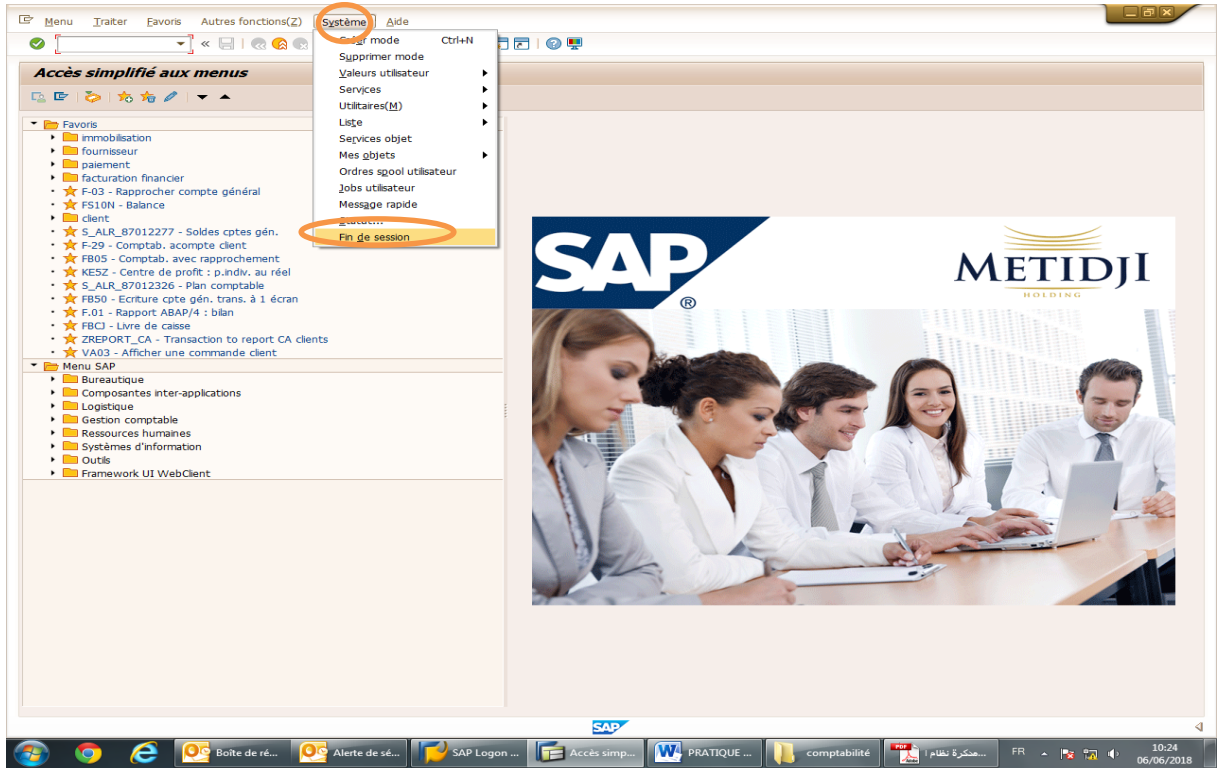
Menu Traiter Favoris Autres fonctions(Z) Système Aide

Accès simplifié aux menus

Créer mode Ctrl+N
Supprimer mode
Valeurs utilisateur
Services
Utilitaires(M)
Liste
Services objet
Mes objets
Ordres spool utilisateur
Jobs utilisateur
Message rapide
Statut...
Fin de session

Favoris
immobilisation
fournisseur
paiement
facturation financier
F-03 - Rapprocher compte général
FS10N - Balance
client
S_ALR_87012277 - Soldes cptes gén.
F-29 - Comptab. acompte client
FB05 - Comptab. avec rapprochement
KE5Z - Centre de profit : p.indiv. au réel
S_ALR_87012326 - Plan comptable
FB50 - Ecriture cpte gén. trans. à 1 écran
F.01 - Rapport ABAP/4 : bilan
FBCJ - Livre de caisse
ZREPORT_CA - Transaction to report CA clients
VA03 - Afficher une commande client
Menu SAP
Bureautique
Composantes inter-applications
Logistique
Gestion comptable
Ressources humaines
Systèmes d'information
Outils
Framework UI WebClient

SAP ®
METIDJI
HOLDING

SAP

Boîte de ré... Alerte de sé... SAP Logon ... Accès simp... PRATIQUE ... comptabilité مذكرة تظام ... FR 10:24 06/06/2018